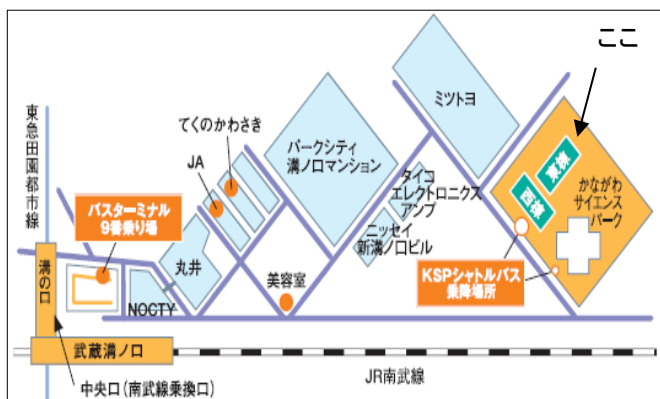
ここ

東急田園都市線

てくのかわさき

JA

パークシティ溝ノ口マンション

ミツトヨ

タイコエレクトロニクスアンプ

ニッセイ新溝ノ口ビル

東棟

西棟

かながわサイエンスパーク

バスターミナル9番乗り場

溝の口

丸井

NOCTY

美容室

KSPシャトルバス乗降場所

武蔵溝ノ口

中央口（南武線乗換口）

JR南武線